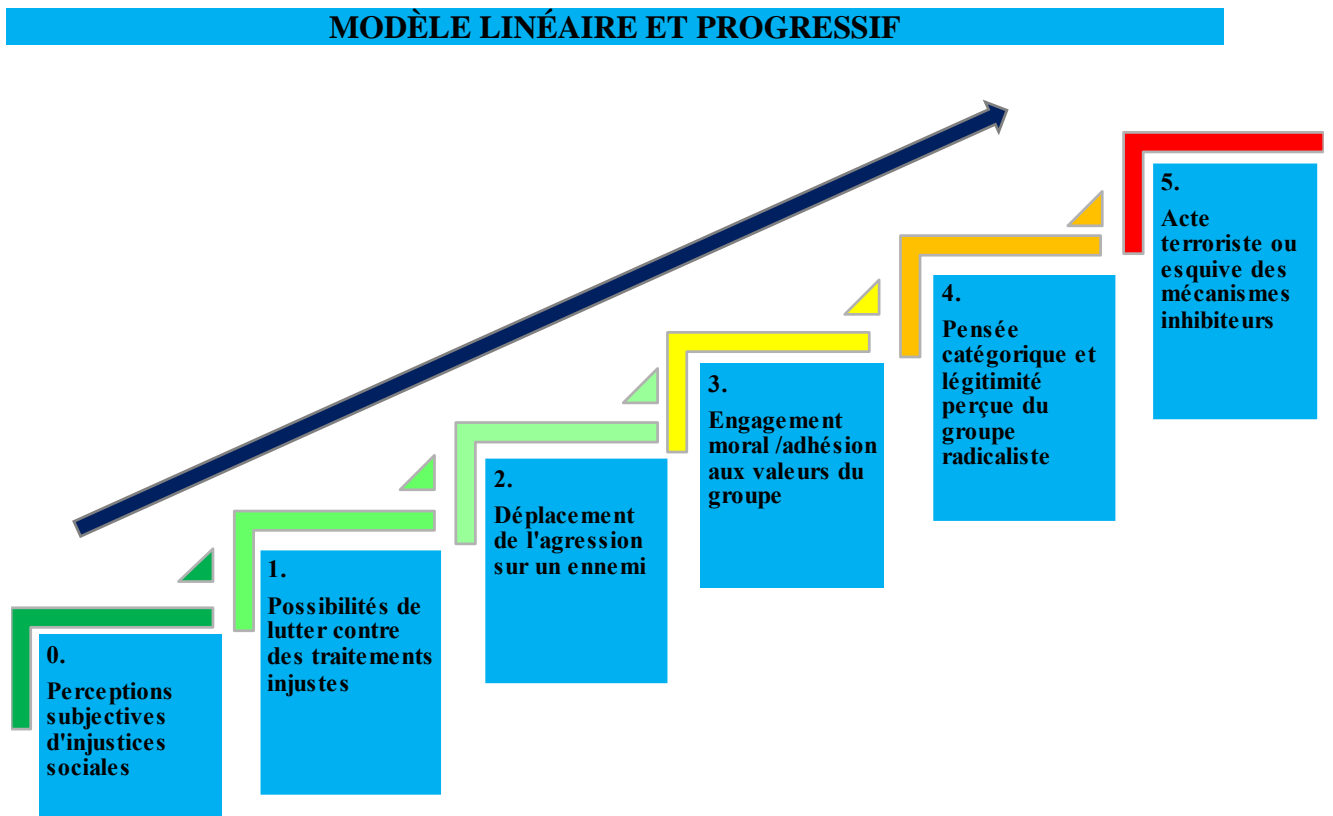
MODÈLE LINÉAIRE ET PROGRESSIF

0.
Perceptions subjectives d'injustices sociales

1.
Possibilités de lutter contre des traitements injustes

2.
Déplacement de l'agression sur un ennemi

3.
Engagement moral /adhésion aux valeurs du groupe

4.
Pensée catégorique et légitimité perçue du groupe radicaliste

5.
Acte terroriste ou esquive des mécanismes inhibiteurs